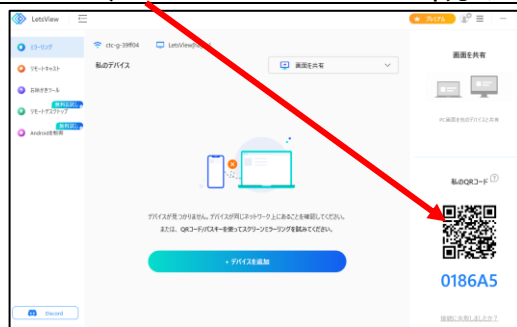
LetsView

プレミアム

ミラーリング

リモートキャスト

会議ボードツール

無料試用

リモートデスクトップ

無料試用

Android操作

ctc-g-39ff04

LetsView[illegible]

私のデバイス

画面を共有

デバイスが見つかりません。デバイスが同じネットワーク上にあることを確認してください。

または、QRコード/パスキーを使ってスクリーンミラーリングを開始してください。

+ デバイスを追加

Discord

画面を共有

PC画面を他のデバイスと共有

私のQRコード

0186A5

接続に失敗しましたか？